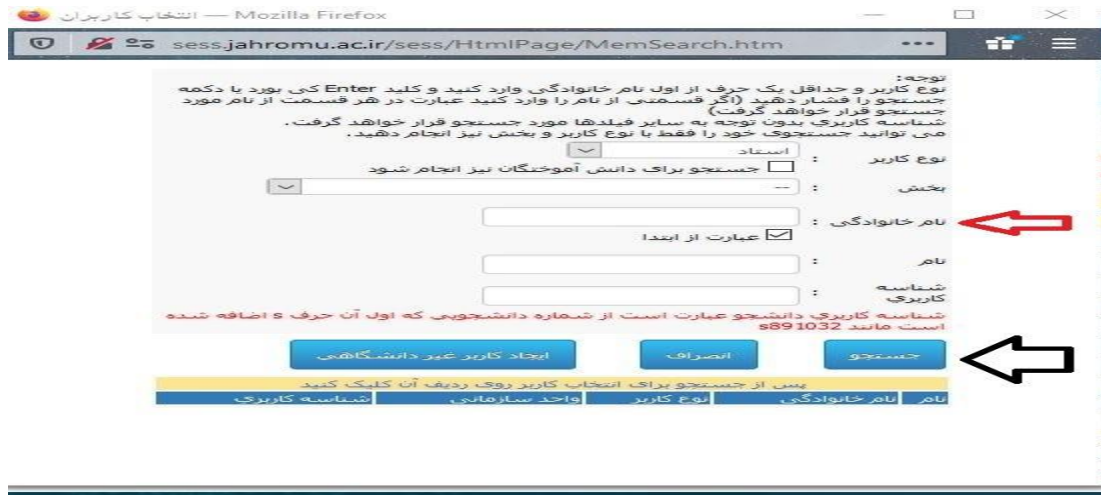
انتخاب کاربران — Mozilla Firefox

sess.jahromu.ac.ir/sess/HtmlPage/MemSearch.htm

توجه:
نوع کاربر و حداقل یک حرف از اول نام خانوادگی وارد کنید و کلید Enter کی بورد یا دکمه جستجو را فشار دهید (اگر قسمتی از نام را وارد کنید عبارت در هر قسمت از نام مورد جستجو قرار خواهد گرفت)
شناسه کاربری بدون توجه به سایر فیلدها مورد جستجو قرار خواهد گرفت.
می توانید جستجوی خود را فقط با نوع کاربر و بخش نیز انجام دهید.

نوع کاربر : استاد
جستجو برای دانش آموختگان نیز انجام شود

بخش : --

نام خانوادگی :
عبارت از ابتدا

نام :

شناسه کاربری :

شناسه کاربری دانشجو عبارت است از شماره دانشجویی که اول آن حرف s اضافه شده است مانند s891032

جستجو | انصراف | ایجاد کاربر غیر دانشگاهی

پس از جستجو برای انتخاب کاربر روی ردیف آن کلیک کنید

| نام | نام خانوادگی | نوع کاربر | واحد سازمانی | شناسه کاربری |
|---|---|---|---|---|